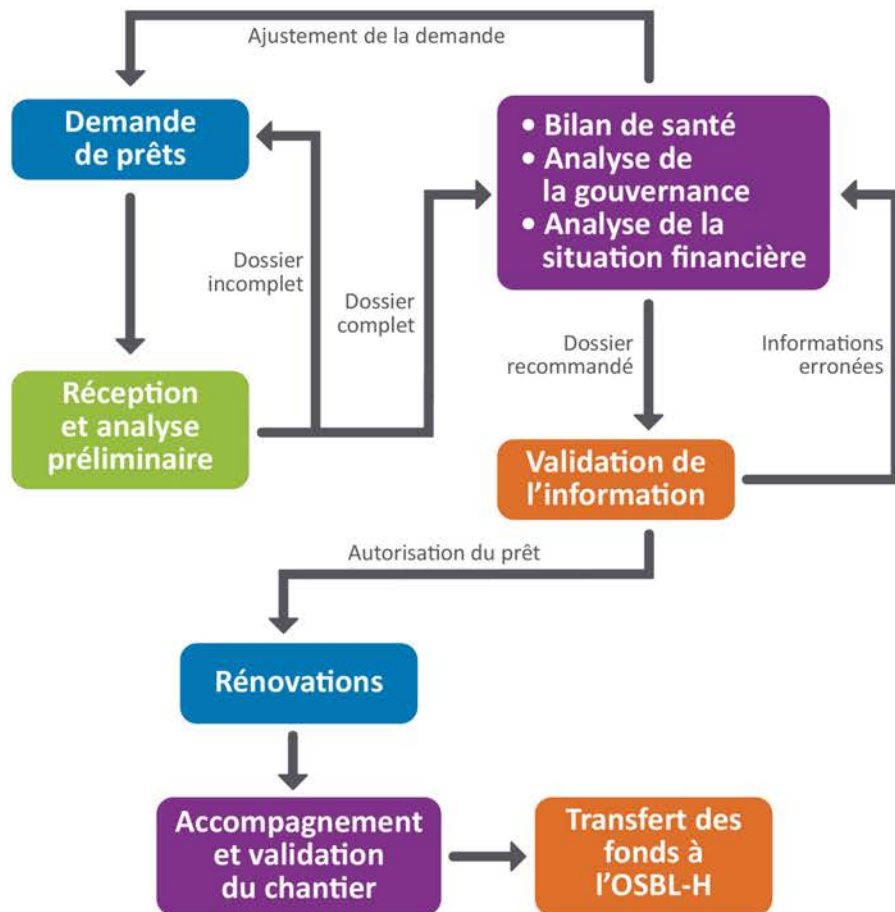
Ajustement de la demande

Demande de prêts

• Bilan de santé
• Analyse de la gouvernance
• Analyse de la situation financière

Dossier incomplet

Dossier complet

Dossier recommandé

Informations erronées

Réception et analyse préliminaire

Validation de l'information

Autorisation du prêt

Rénovations

Accompagnement et validation du chantier

Transfert des fonds à l'OSBL-H